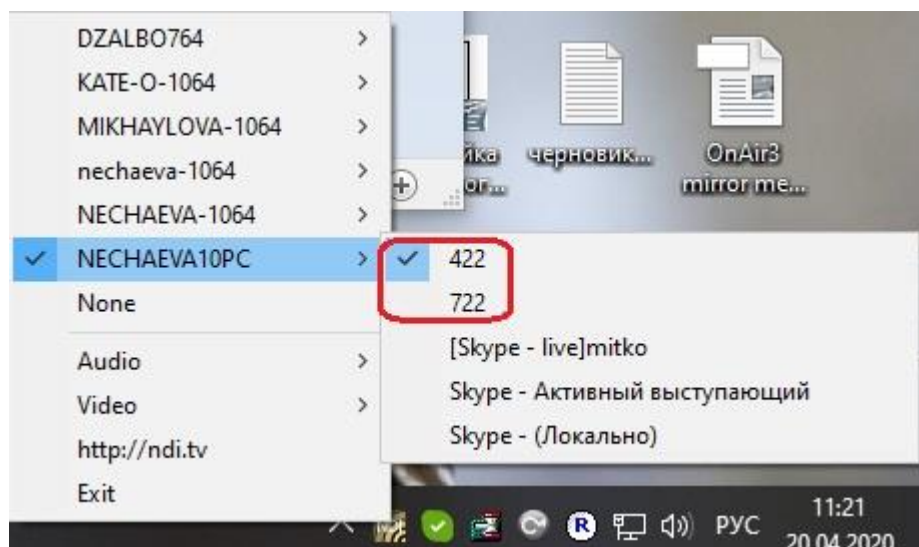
DZALBO764
KATE-O-1064
MIKHAYLOVA-1064
nechaeva-1064
NECHAEVA-1064
NECHAEVA10PC
None
Audio
Video
http://ndi.tv
Exit

422
722
[Skype - live]mitko
Skype - Активный выступающий
Skype - (Локально)

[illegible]йка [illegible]ror...
черновик...
OnAir3 mirror me...

РУС
11:21
20.04.2020